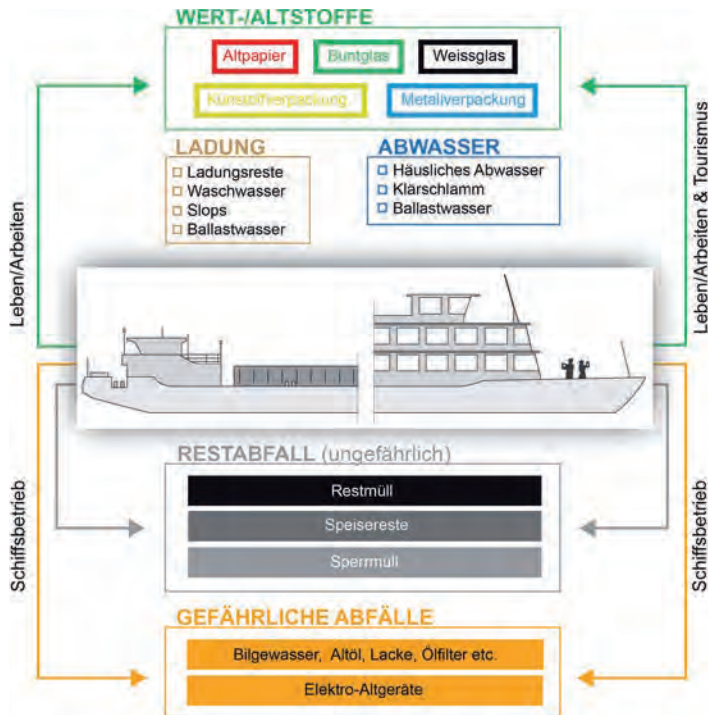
WERT-/ALTSTOFFE

Altpapier
Buntglas
Weissglas
Kunststoffverpackung
Metallverpackung

LADUNG
Ladungsreste
Waschwasser
Slops
Ballastwasser

ABWASSER
Häusliches Abwasser
Klärschlamm
Ballastwasser

Leben/Arbeiten

Leben/Arbeiten & Tourismus

RESTABFALL (ungefährlich)
Restmüll
Speisereste
Sperrmüll

Schiffsbetrieb

Schiffsbetrieb

GEFÄHRLICHE ABFÄLLE
Bilgewasser, Altöl, Lacke, Ölfilter etc.
Elektro-Altgeräte